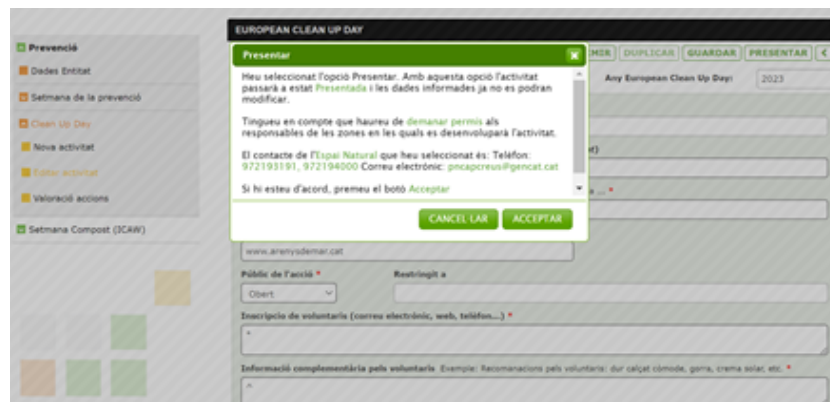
EUROPEAN CLEAN UP DAY

Prevenció
Dades Entitat
Setmana de la prevenció
Clean Up Day
Nova activitat
Editar activitat
Valoració accions
Setmana Compost (ICAW)

Presentar

Heu seleccionat l'opció Presentar. Amb aquesta opció l'activitat passarà a estat Presentada i les dades informades ja no es podran modificar.

Tingueu en compte que haureu de demanar permís als responsables de les zones en les quals es desenvoluparà l'activitat.

El contacte de l'Espai Natural que heu seleccionat és: Telèfon: 972193191, 972194000 Correu electrònic: pncapcreus@gencat.cat

Si hi esteu d'acord, premeu el botó Acceptar

CANCEL·LAR ACCEPTAR

DUPLICAR GUARDAR PRESENTAR

Any European Clean Up Day: 2023

www.arenysdemar.cat

Públic de l'acció *
Obert
Restringit a

Inscripció de voluntaris (correu electrònic, web, telèfon...) *

Informació complementària pels voluntaris Exemple: Recomanacions pels voluntaris: dur calçat còmode, gorra, crema solar, etc. *